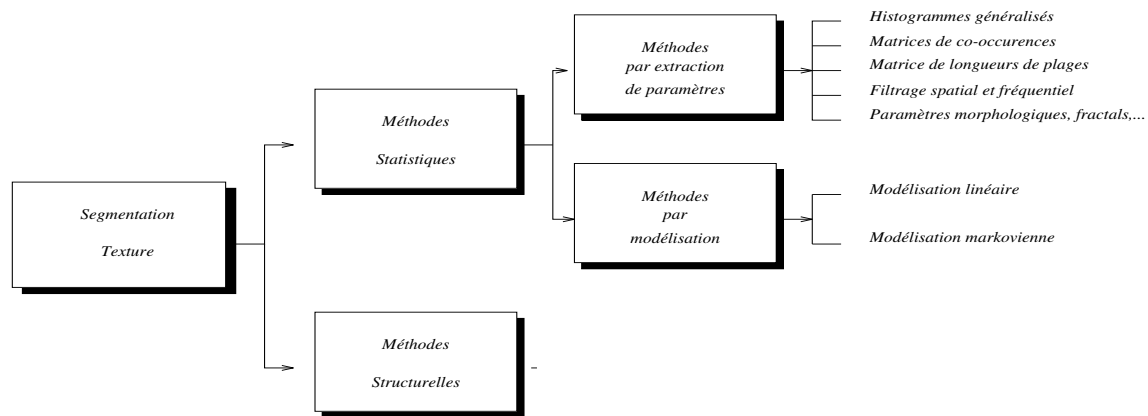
Segmentation

Texture

Méthodes

Statistiques

Méthodes

Structurelles

Méthodes par extraction de paramètres

Histogrammes généralisés
Matrices de co-occurences
Matrice de longueurs de plages
Filtrage spatial et fréquentiel
Paramètres morphologiques, fractals,...

Méthodes par modélisation

Modélisation linéaire
Modélisation markovienne